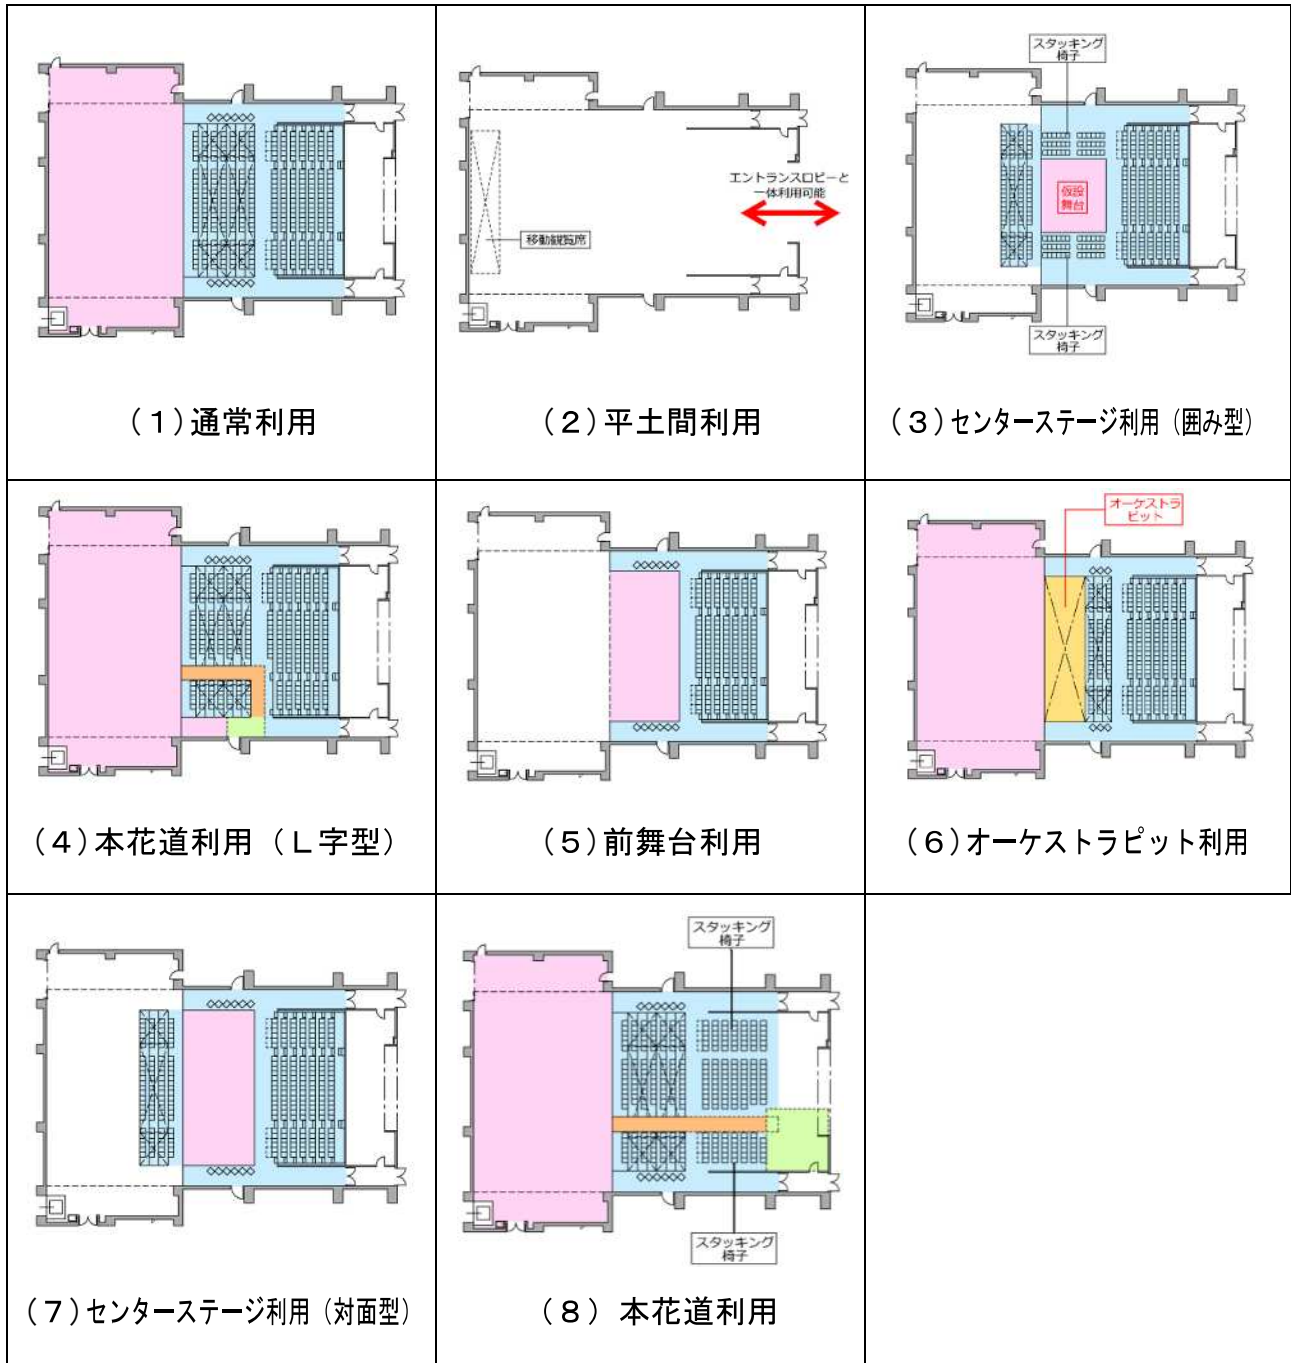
| | | |
|---|---|---|
| （１）通常利用 | 移動観覧席<br>エントランスロビーと一体利用可能<br>（２）平土間利用 | スタッキング椅子<br>仮設舞台<br>スタッキング椅子<br>（３）センターステージ利用（囲み型） |
| （４）本花道利用（Ｌ字型） | （５）前舞台利用 | オーケストラピット<br>（６）オーケストラピット利用 |
| （７）センターステージ利用（対面型） | スタッキング椅子<br>スタッキング椅子<br>（８） 本花道利用 | |